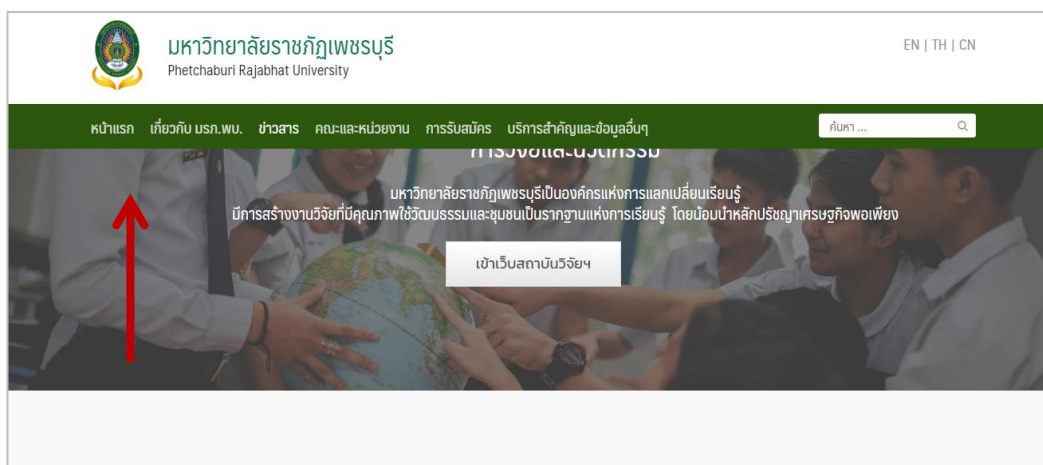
มหาวิทยาลัยราชภัฏเพชรบุรี
Phetchaburi Rajabhat University

EN | TH | CN

หน้าแรก เกี่ยวกับ มรภ.พบ. ข่าวสาร คณะและหน่วยงาน การรับสมัคร บริการสำคัญและข้อมูลอื่นๆ

ค้นหา ...

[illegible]

มหาวิทยาลัยราชภัฏเพชรบุรีเป็นองค์กรแห่งการแลกเปลี่ยนเรียนรู้
มีการสร้างงานวิจัยที่มีคุณภาพใช้วัฒนธรรมและชุมชนเป็นรากฐานแห่งการเรียนรู้ โดยน้อมนำหลักปรัชญาเศรษฐกิจพอเพียง

เข้าเว็บสถาบันวิจัยฯ